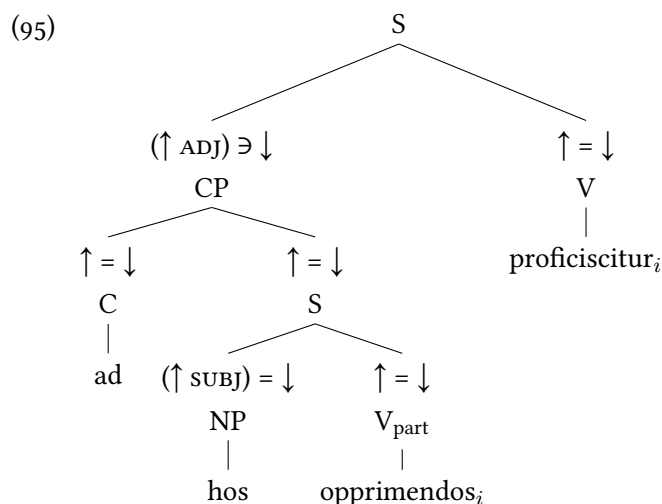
(95)

S

$(\uparrow \text{ADJ}) \ni \downarrow$
CP

$\uparrow = \downarrow$
C
ad

$\uparrow = \downarrow$
S

$(\uparrow \text{SUBJ}) = \downarrow$
NP
hos

$\uparrow = \downarrow$
$V_{\text{part}}$
opprimendos$_i$

$\uparrow = \downarrow$
V
proficiscitur$_i$